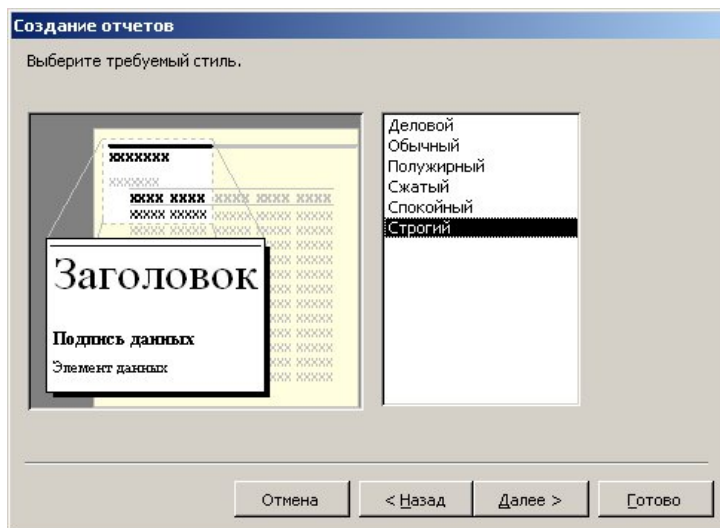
Создание отчетов

Выберите требуемый стиль.

XXXXXX
XXXXXX
XXXX XXXX
XXXXX XXXXX

Заголовок

Подпись данных

Элемент данных

Деловой
Обычный
Полужирный
Сжатый
Спокойный
Строгий

Отмена
< Назад
Далее >
Готово